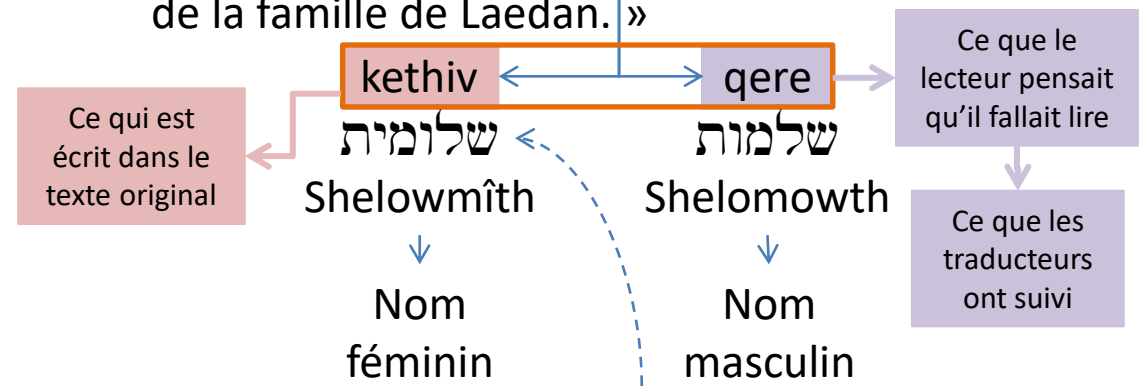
de la famille de Laedan. »

kethiv

qere

Ce que le lecteur pensait qu'il fallait lire

Ce qui est écrit dans le texte original

שלומית
Shelowmîth

Nom féminin

שלמות
Shelomowth

Nom masculin

Ce que les traducteurs ont suivi